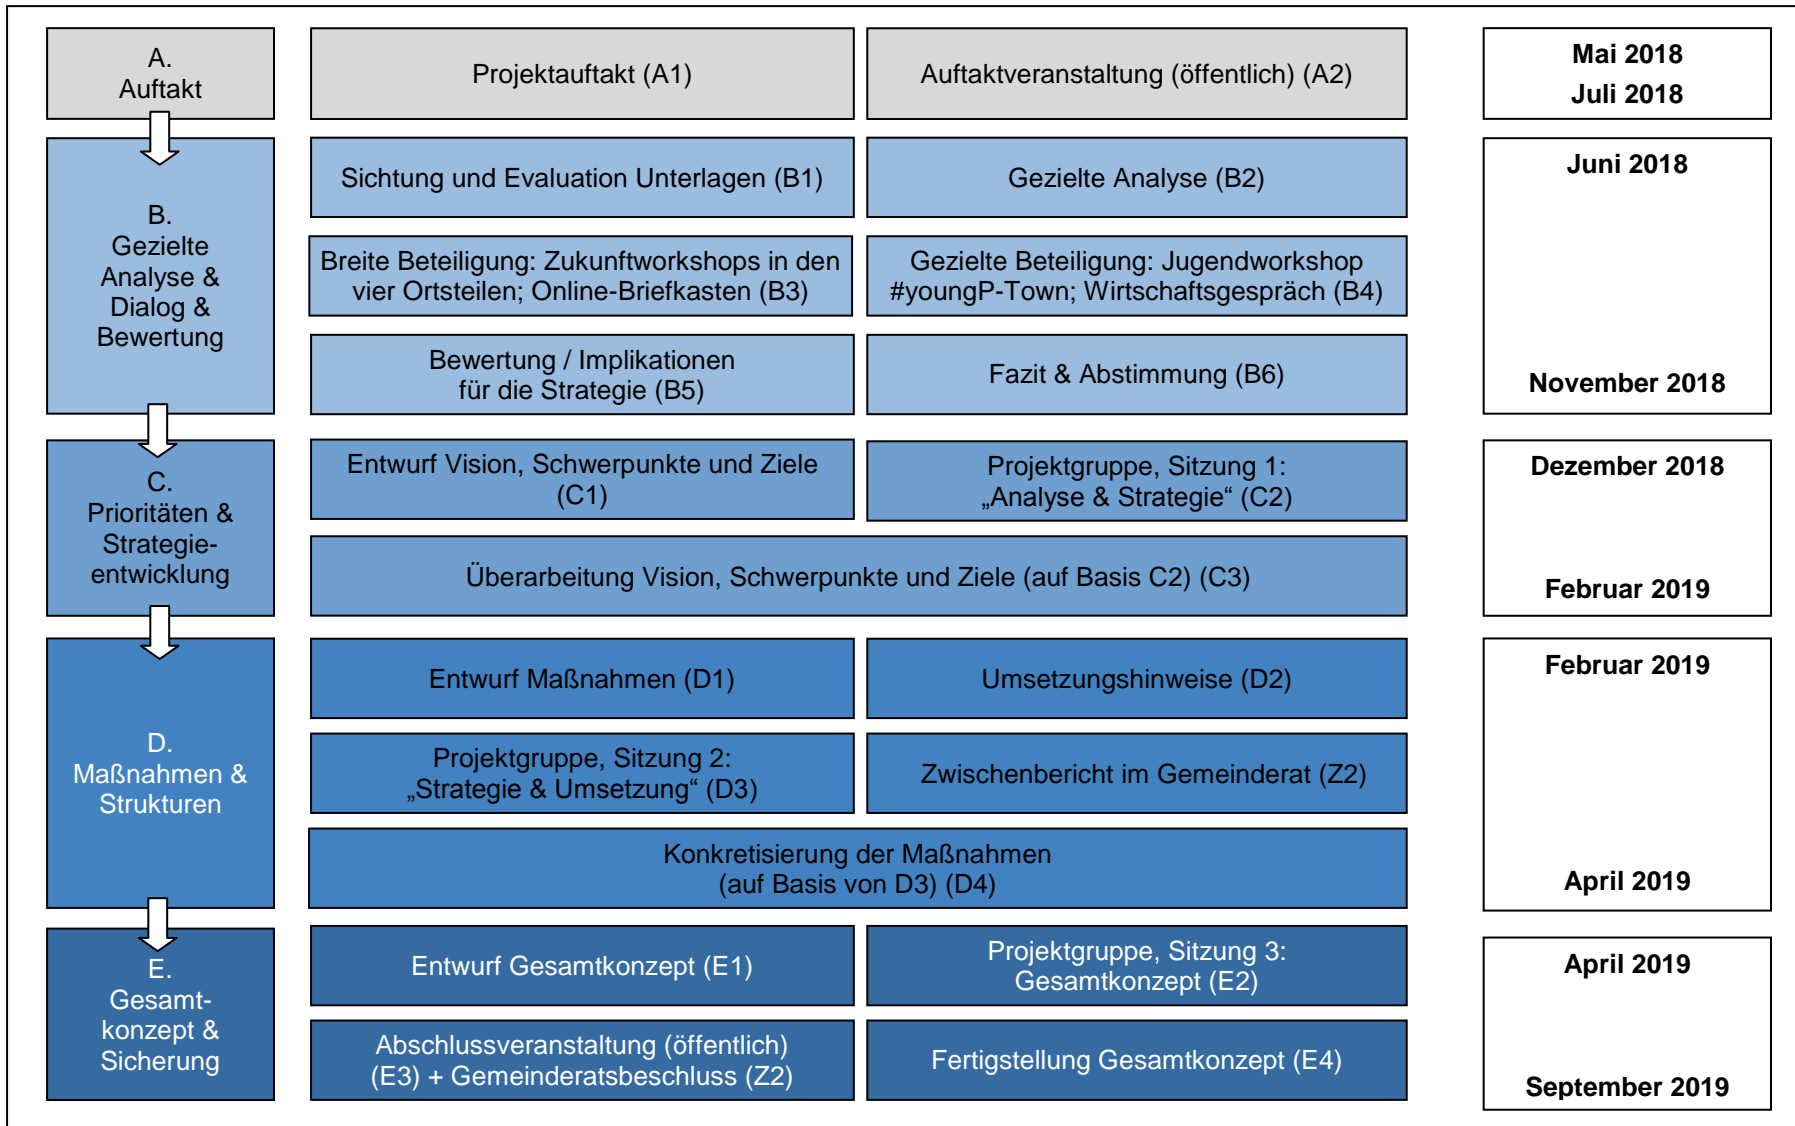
A.
Auftakt

Projektauftakt (A1)

Auftaktveranstaltung (öffentlich) (A2)

Mai 2018
Juli 2018

B.
Gezielte Analyse & Dialog & Bewertung

Sichtung und Evaluation Unterlagen (B1)

Gezielte Analyse (B2)

Breite Beteiligung: Zukunftworkshops in den vier Ortsteilen; Online-Briefkasten (B3)

Gezielte Beteiligung: Jugendworkshop #youngP-Town; Wirtschaftsgespräch (B4)

Bewertung / Implikationen für die Strategie (B5)

Fazit & Abstimmung (B6)

Juni 2018
November 2018

C.
Prioritäten & Strategieentwicklung

Entwurf Vision, Schwerpunkte und Ziele (C1)

Projektgruppe, Sitzung 1: „Analyse & Strategie“ (C2)

Überarbeitung Vision, Schwerpunkte und Ziele (auf Basis C2) (C3)

Dezember 2018
Februar 2019

D.
Maßnahmen & Strukturen

Entwurf Maßnahmen (D1)

Umsetzungshinweise (D2)

Projektgruppe, Sitzung 2: „Strategie & Umsetzung“ (D3)

Zwischenbericht im Gemeinderat (Z2)

Konkretisierung der Maßnahmen (auf Basis von D3) (D4)

Februar 2019
April 2019

E.
Gesamtkonzept & Sicherung

Entwurf Gesamtkonzept (E1)

Projektgruppe, Sitzung 3: Gesamtkonzept (E2)

Abschlussveranstaltung (öffentlich) (E3) + Gemeinderatsbeschluss (Z2)

Fertigstellung Gesamtkonzept (E4)

April 2019
September 2019